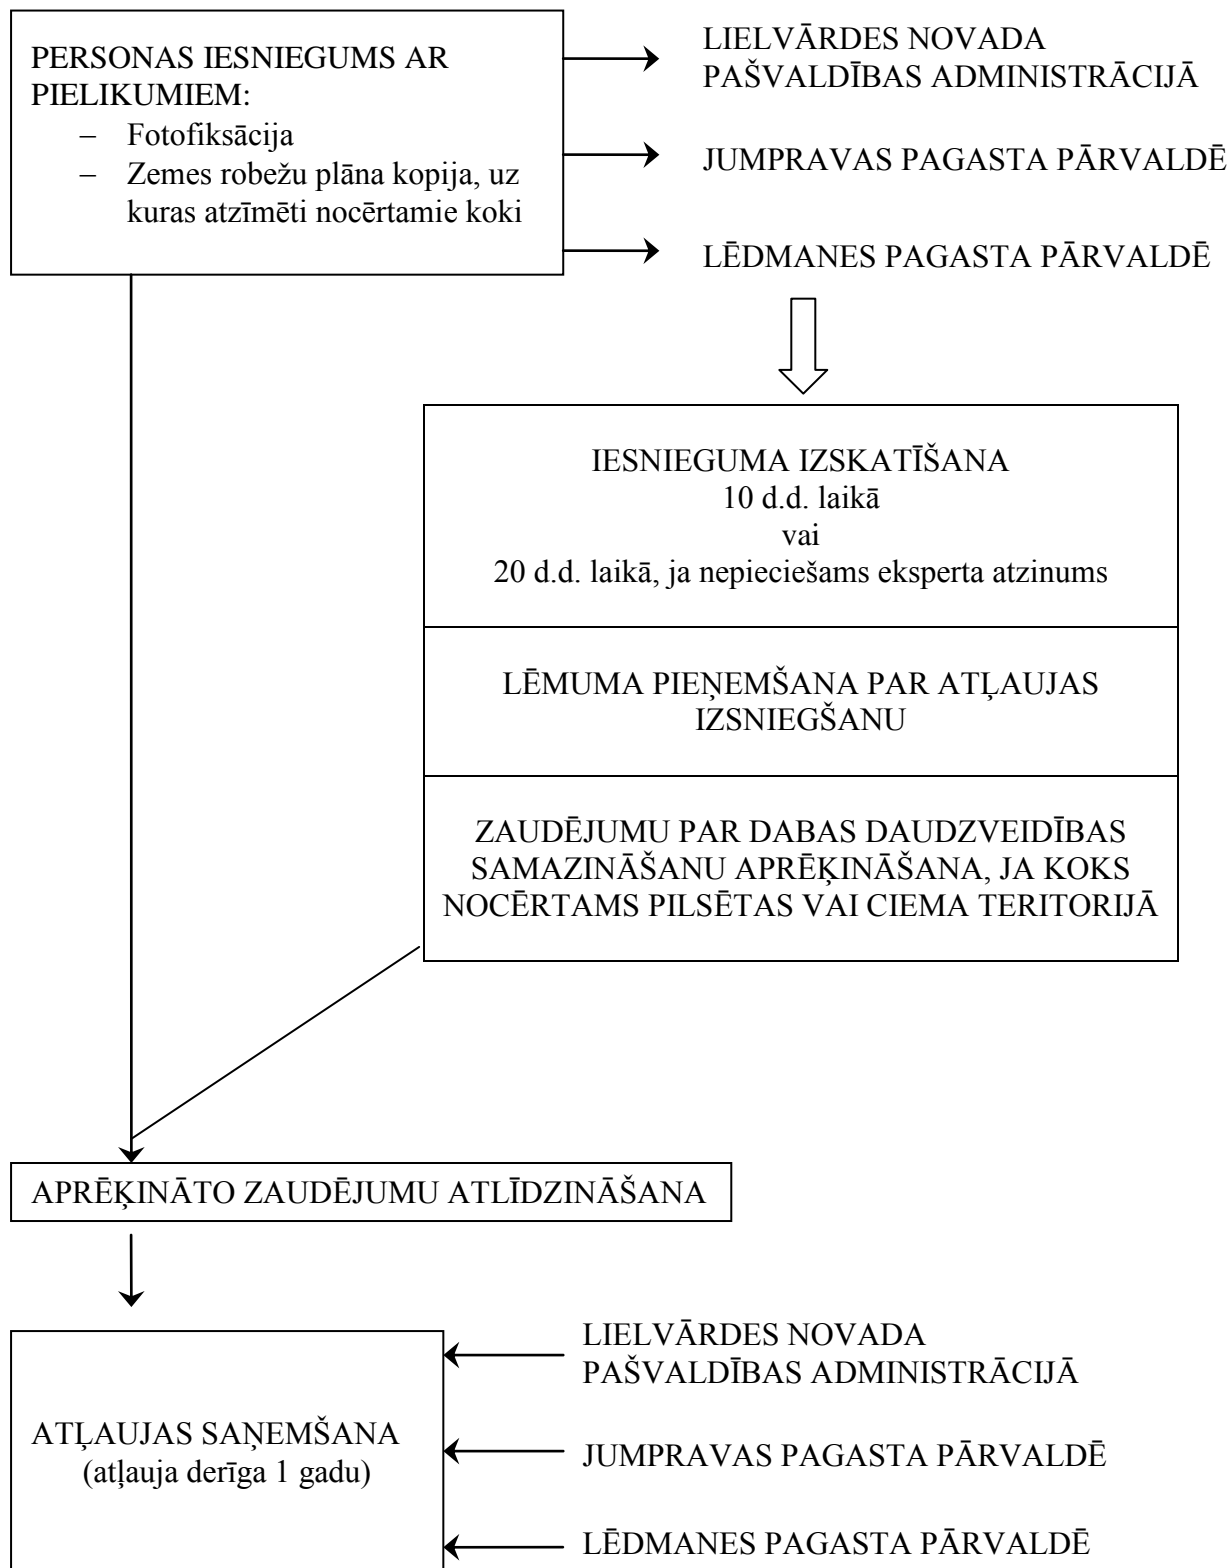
PERSONAS IESNIEGUMS AR PIELIKUMIEM:
– Fotofiksācija
– Zemes robežu plāna kopija, uz kuras atzīmēti nocērtamie koki

LIELVĀRDES NOVADA PAŠVALDĪBAS ADMINISTRĀCIJĀ

JUMPRAVAS PAGASTA PĀRVALDĒ

LĒDMANES PAGASTA PĀRVALDĒ

IESNIEGUMA IZSKATĪŠANA
10 d.d. laikā
vai
20 d.d. laikā, ja nepieciešams eksperta atzinums

LĒMUMA PIEŅEMŠANA PAR ATĻAUJAS IZSNIEGŠANU

ZAUDĒJUMU PAR DABAS DAUDZVEIDĪBAS SAMAZINĀŠANU APRĒĶINĀŠANA, JA KOKS NOCĒRTAMS PILSĒTAS VAI CIEMA TERITORIJĀ

APRĒĶINĀTO ZAUDĒJUMU ATLĪDZINĀŠANA

ATĻAUJAS SAŅEMŠANA
(atļauja derīga 1 gadu)

LIELVĀRDES NOVADA PAŠVALDĪBAS ADMINISTRĀCIJĀ

JUMPRAVAS PAGASTA PĀRVALDĒ

LĒDMANES PAGASTA PĀRVALDĒ